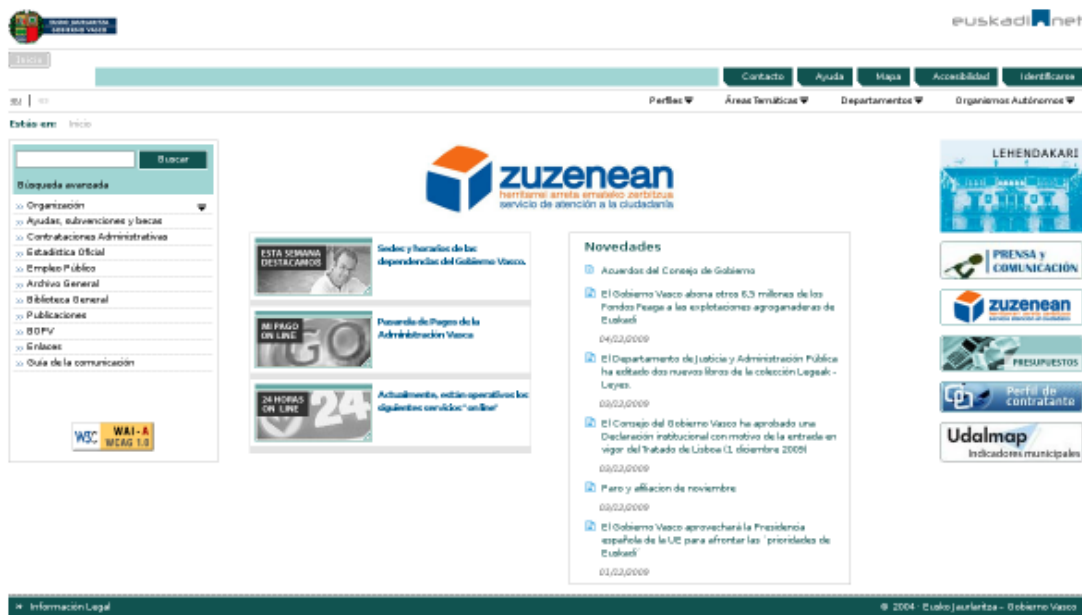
EUSKO JAURLARITZA
GOBIERNO VASCO

euskadi.net

Inicio

Contacto | Ayuda | Mapa | Accesibilidad | Identificarse

eu | es

Perfiles | Áreas Temáticas | Departamentos | Organismos Autónomos

Estás en: Inicio

Buscar

Búsqueda avanzada

» Organización
» Ayudas, subvenciones y becas
» Contrataciones Administrativas
» Estadística Oficial
» Empleo Público
» Archivo General
» Biblioteca General
» Publicaciones
» BOPV
» Enlaces
» Guía de la comunicación

W3C WAI-A WCAG 1.0

zuzenean
herritarrei arreta emateko zerbitzua
servicio de atención a la ciudadanía

ESTA SEMANA DESTACAMOS
Sedes y horarios de las dependencias del Gobierno Vasco.

MI PAGO ON LINE GO
Pasarela de Pagos de la Administración Vasca

24 HORAS ON LINE 24
Actualmente, están operativos los siguientes servicios "online"

Novedades

Acuerdos del Consejo de Gobierno

El Gobierno Vasco abona otros 6,3 millones de los Fondos Feaga a las explotaciones agroganaderas de Euskadi
04/12/2009

El Departamento de Justicia y Administración Pública ha editado dos nuevos libros de la colección Legeak - Leyes.
03/12/2009

El Consejo del Gobierno Vasco ha aprobado una Declaración institucional con motivo de la entrada en vigor del Tratado de Lisboa (1 diciembre 2009)
03/12/2009

Paro y afiliacion de noviembre
03/12/2009

El Gobierno Vasco aprovechará la Presidencia española de la UE para afrontar las "prioridades de Euskadi"
01/12/2009

LEHENDAKARI

PRENSA y COMUNICACIÓN

zuzenean

PRESUPUESTOS

Perfil de contratante

Udalmap
Indicadores municipales

» Información Legal

© 2004 · Eusko Jaurlaritza – Gobierno Vasco